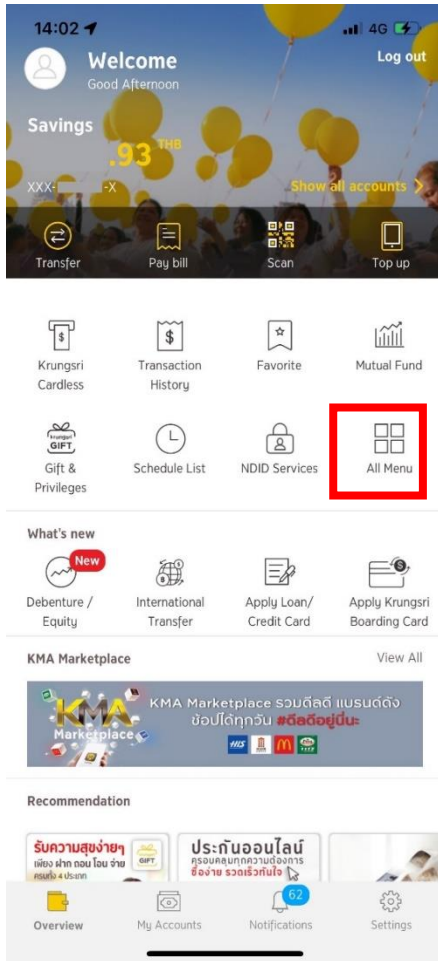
14:02

4G

Welcome
Good Afternoon

Log out

Savings
.93 THB

XXX-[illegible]-X

Show all accounts >

Transfer
Pay bill
Scan
Top up

Krungsri Cardless
Transaction History
Favorite
Mutual Fund

krungsri GIFT
Gift & Privileges
Schedule List
NDID Services
All Menu

What's new

New
Debenture / Equity
International Transfer
Apply Loan/ Credit Card
Apply Krungsri Boarding Card

KMA Marketplace
View All

KMA Marketplace
KMA Marketplace รวมดีลดี แบรนด์ดัง ช้อปได้ทุกวัน #ดีลดีอยู่นี่นะ

HIS

Recommendation

รับความสุขง่ายๆ เพียง ฝาก ถอน โอน จ่าย ครบทั้ง 4 ประเภท
GIFT

ประกันออนไลน์ ครอบคลุมทุกความต้องการ ซื้อง่าย รวดเร็วทันใจ

Overview
My Accounts
62
Notifications
Settings